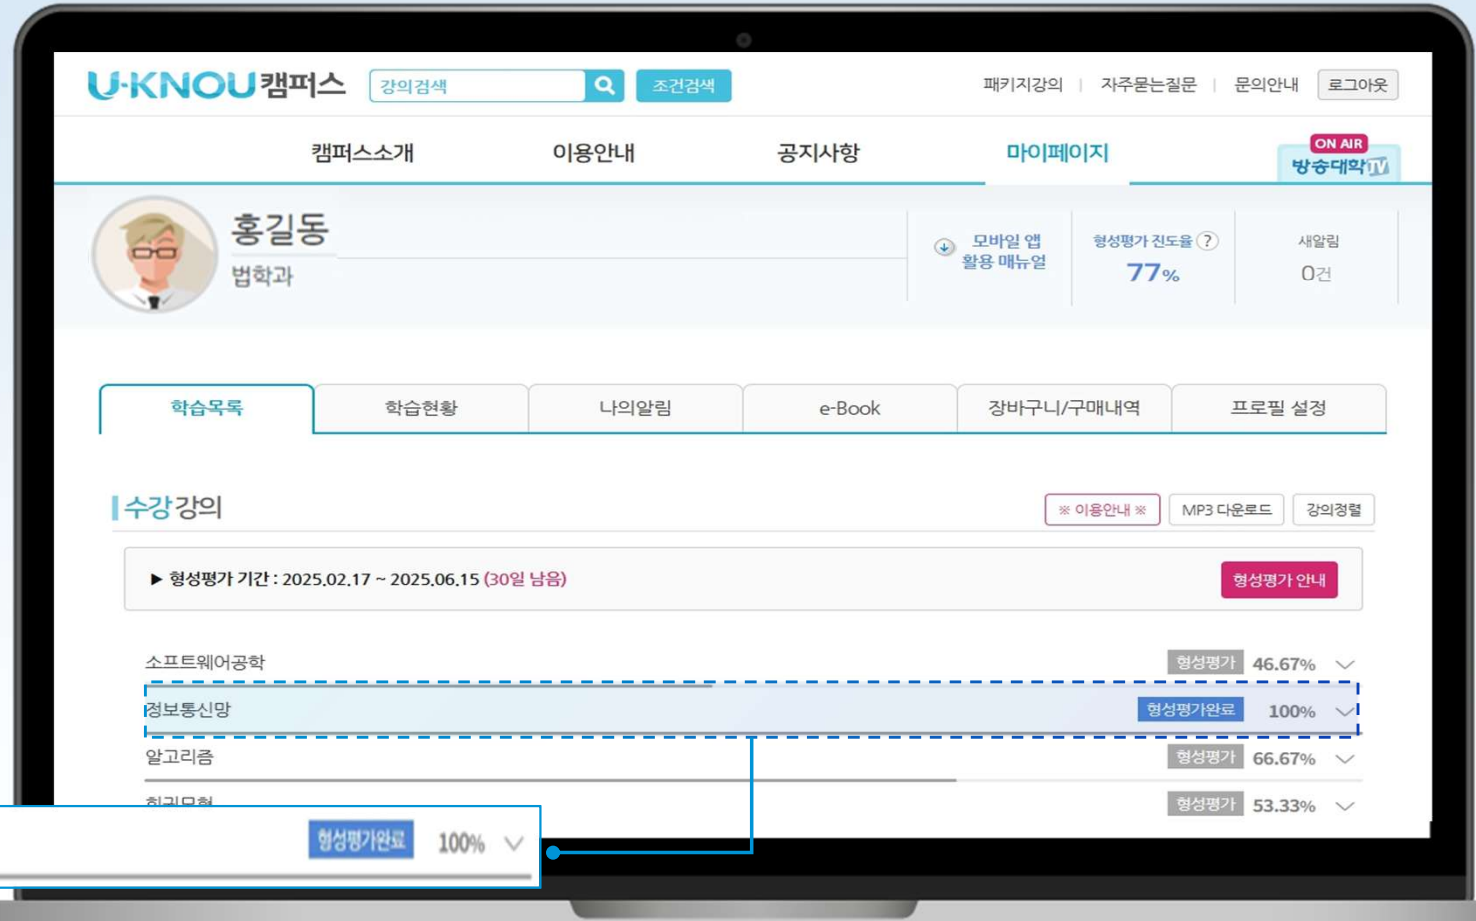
U-KNOU캠퍼스 강의검색 조건검색 패키지강의 | 자주묻는질문 | 문의안내 로그아웃

캠퍼스소개 이용안내 공지사항 마이페이지 ON AIR 방송대학TV

홍길동
법학과

모바일 앱 활용 매뉴얼

형성평가 진도율 ?
77%

새알림
0건

학습목록 학습현황 나의알림 e-Book 장바구니/구매내역 프로필 설정

수강강의 ※ 이용안내 ※ MP3 다운로드 강의정렬

▶ 형성평가 기간 : 2025.02.17 ~ 2025.06.15 (30일 남음) 형성평가 안내

소프트웨어공학 형성평가 46.67%
정보통신망 형성평가완료 100%
알고리즘 형성평가 66.67%
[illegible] 형성평가 53.33%

형성평가완료 100%